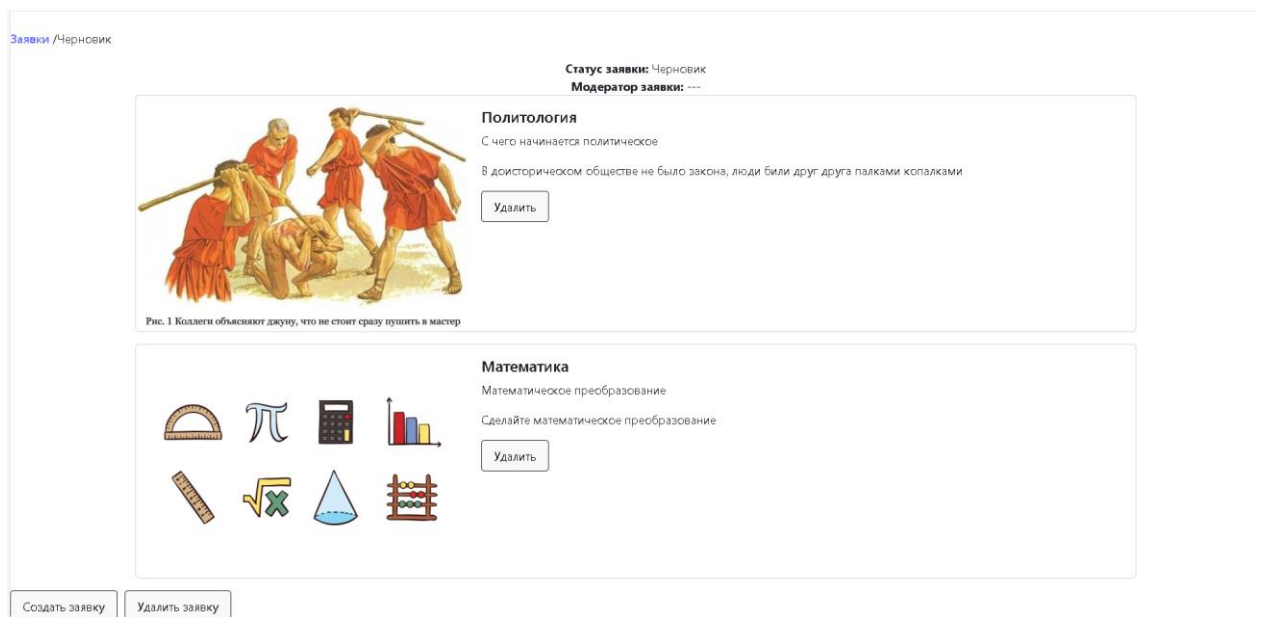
Заявки /Черновик

**Статус заявки:** Черновик
**Модератор заявки:** ---

Рис. 1 Коллеги объясняют джуну, что не стоит сразу пушить в мастер

Политология

С чего начинается политическое

В доисторическом обществе не было закона, люди били друг друга палками копалками

Удалить

Математика

Математическое преобразование

Сделайте математическое преобразование

Удалить

Создать заявку Удалить заявку